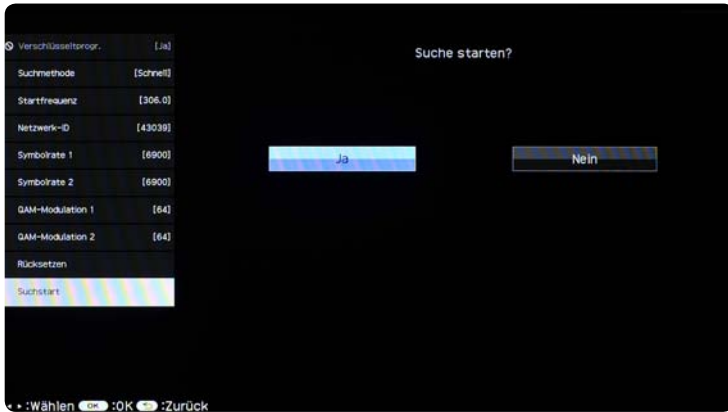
Verschlüsseltsprogr. [Ja]
Suchmethode [Schnell]
Startfrequenz [306.0]
Netzwerk-ID [43039]
Symbolrate 1 [6900]
Symbolrate 2 [6900]
QAM-Modulation 1 [64]
QAM-Modulation 2 [64]
Rücksetzen
Suchstart

Suche starten?

Ja
Nein

:Wählen OK :OK :Zurück